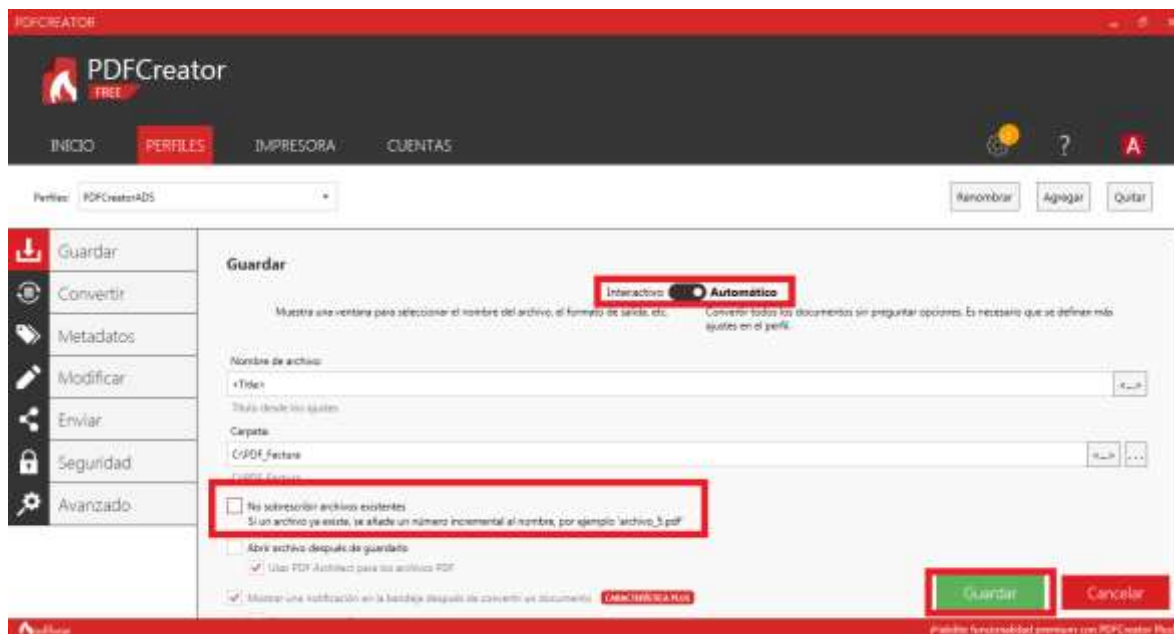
PDFCREATOR

PDFCreator
FREE

INICIO PERFILES IMPRESORA CUENTAS

?

A

Perfiles: PDFCreatorADS

Renombrar Agregar Quitar

Guardar
Convertir
Metadatos
Modificar
Enviar
Seguridad
Avanzado

Guardar

Interactivo Automático

Muestra una ventana para seleccionar el nombre del archivo, el formato de salida, etc.

Convertir todos los documentos sin preguntar opciones. Es necesario que se definan más ajustes en el perfil.

Nombre de archivo
<Title>
Título desde los ajustes

Carpeta
C:\PDF_Factura
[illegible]

No sobrescribir archivos existentes
Si un archivo ya existe, se añade un número incremental al nombre, por ejemplo 'archivo_5.pdf'

Abrir archivo después de guardarlo
Usar PDF Architect para los archivos PDF

Mostrar una notificación en la bandeja después de convertir un documento CARACTERÍSTICA PLUS

Guardar Cancelar

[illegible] funcionalidad premium con PDFCreator Plus